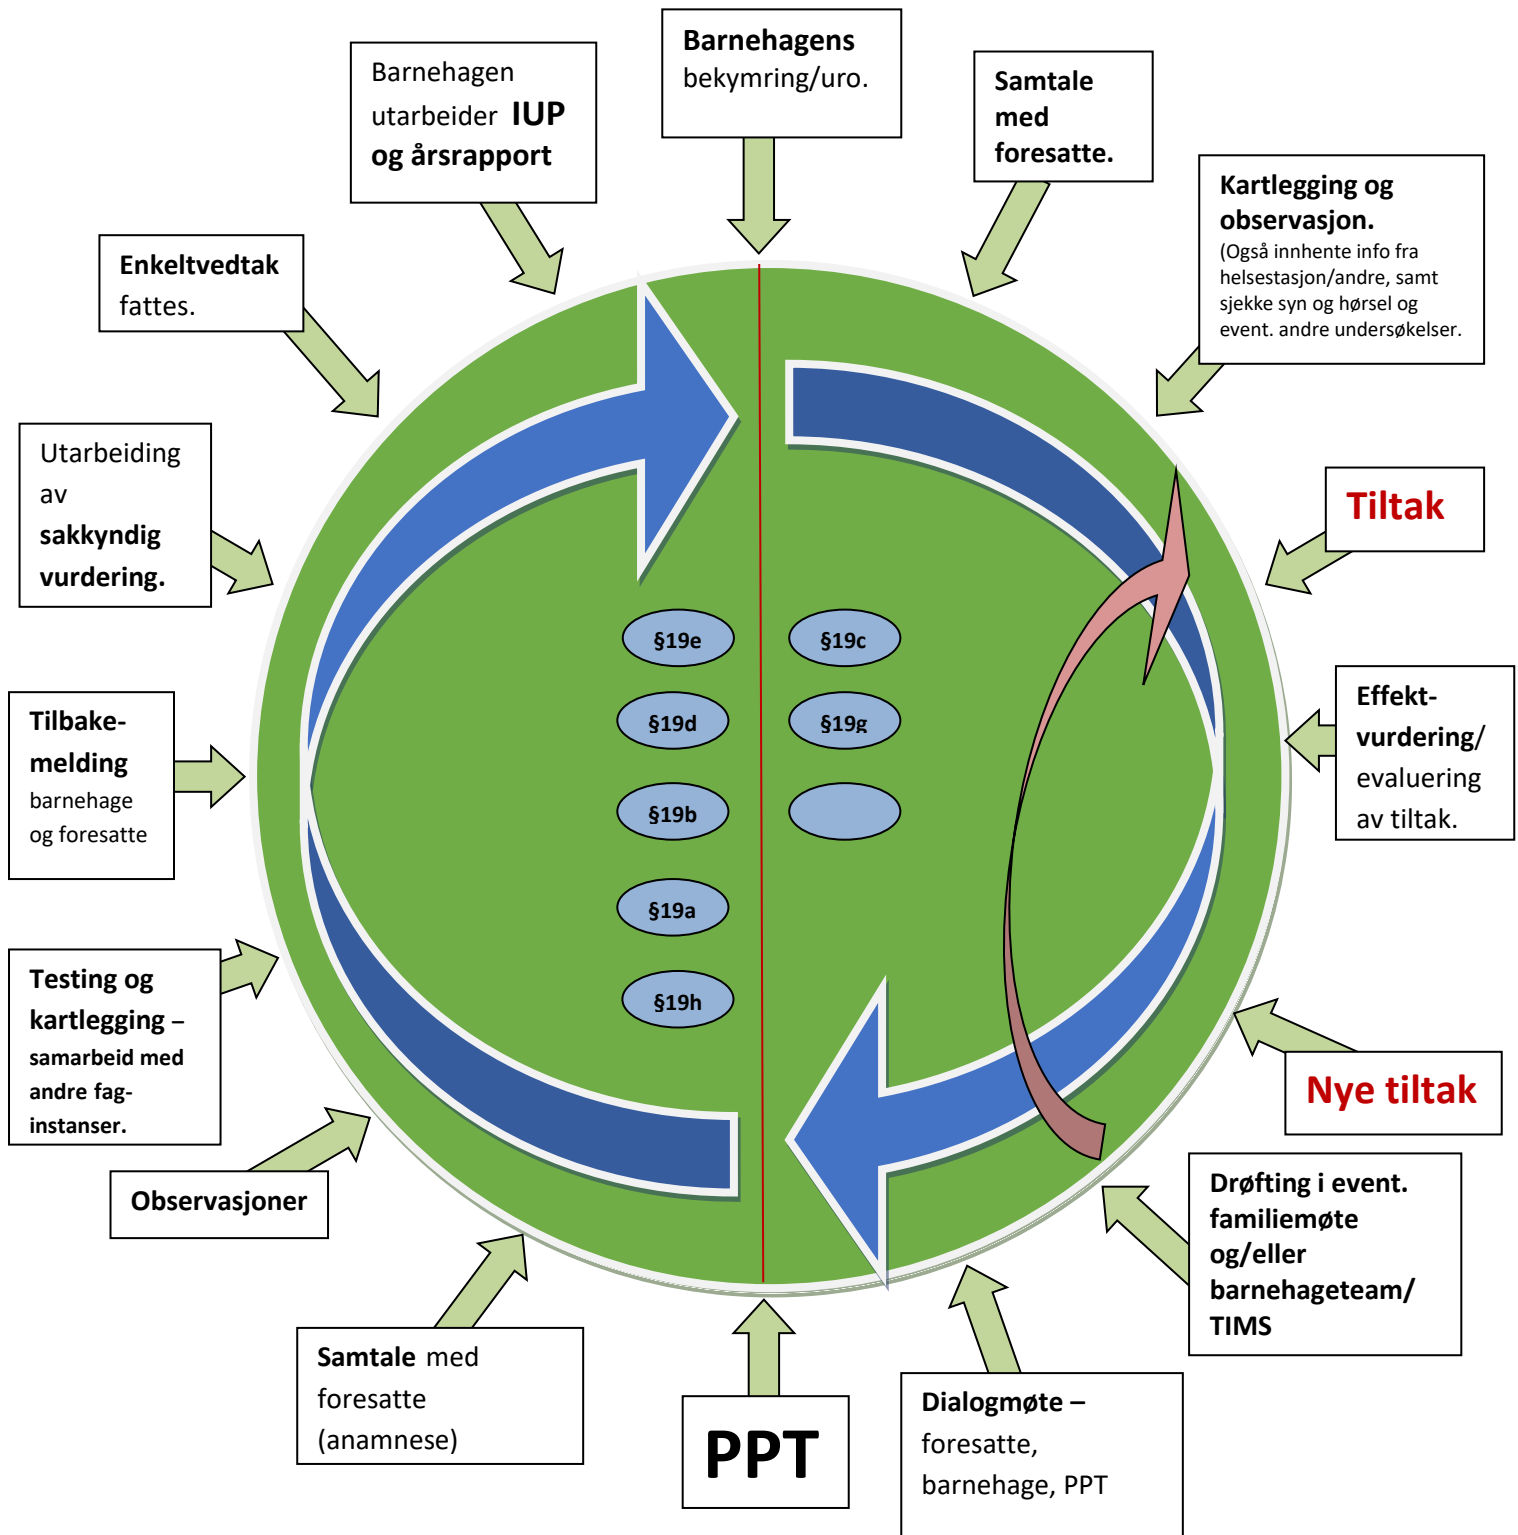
Barnehagens bekymring/uro.

Samtale med foresatte.

Kartlegging og observasjon.
(Også innhente info fra helsestasjon/andre, samt sjekke syn og hørsel og event. andre undersøkelser.

Tiltak

Effekt-vurdering/ evaluering av tiltak.

Nye tiltak

Drøfting i event. familiemøte og/eller barnehageteam/ TIMS

Dialogmøte – foresatte, barnehage, PPT

PPT

Samtale med foresatte (anamnese)

Observasjoner

Testing og kartlegging – samarbeid med andre fag-instanser.

Tilbake-melding barnehage og foresatte

Utarbeiding av sakkyndig vurdering.

Enkeltvedtak fattes.

Barnehagen utarbeider IUP og årsrapport

§19e

§19c

§19d

§19g

§19b

§19a

§19h